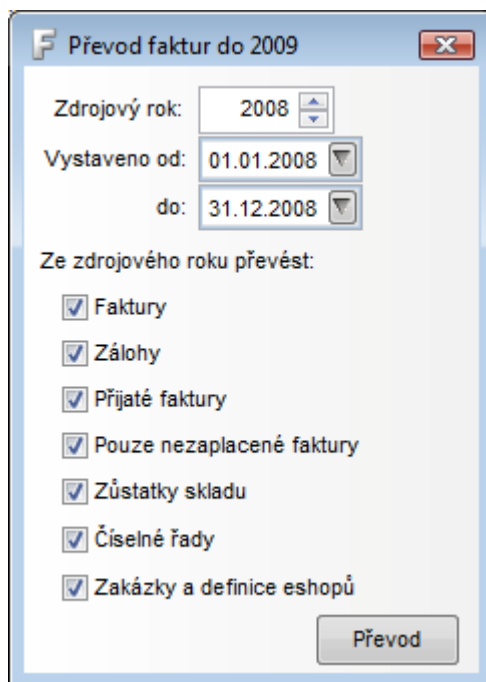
F Převod faktur do 2009

Zdrojový rok: 2008

Vystaveno od: 01.01.2008

do: 31.12.2008

Ze zdrojového roku převést:

Faktury

Zálohy

Přijaté faktury

Pouze nezaplacené faktury

Zůstatky skladu

Číselné řady

Zakázky a definice eshopů

Převod